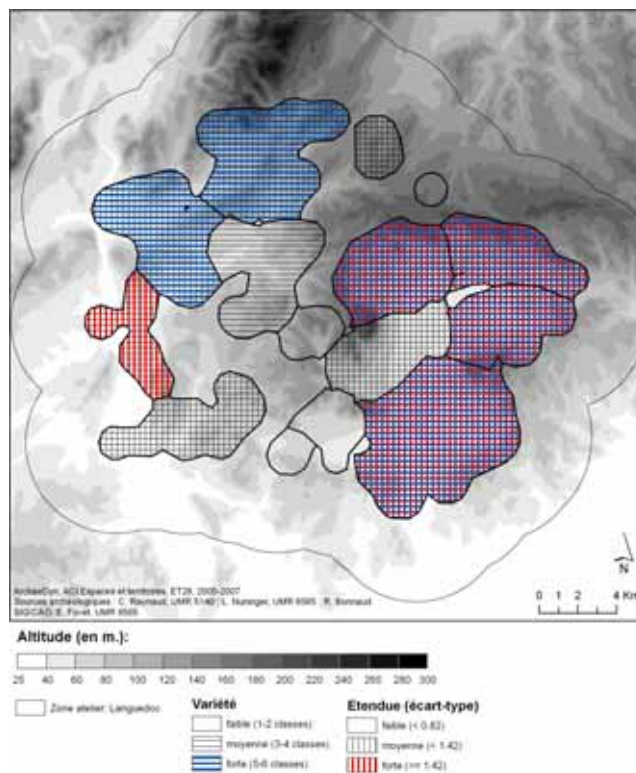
ArchaeDyn, ACI Espaces et territoires, ET28, 2005-2007
Sources archéologiques : C. Raynaud, UMR 5140 ; L. Nuninger, UMR 6565 ; R. Bonnaud
SIG/CAO: E. Fovet, UMR 6565

N

0 1 2 4 Km

Altitude (en m.):

25 40 60 80 100 120 140 160 180 200 220 240 260 280 300

Zone atelier: Languedoc

Variété
faible (1-2 classes)
moyenne (3-4 classes)
forte (5-6 classes)

Etendue (écart-type)
faible (< 0.82)
moyenne (< 1.42)
forte (>= 1.42)